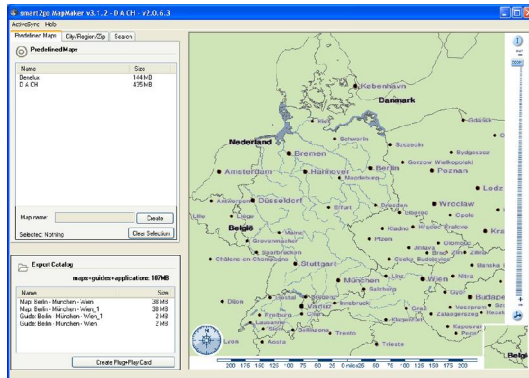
smart2go MapMaker v3.1.2 - D A CH - v7.0.6.3

ActiveSync Help

Predefined Maps | City/Region/Zip | Search

Predefined Maps

| Name | Size |
|---|---|
| Benelux | 144 kB |
| D A CH | 435 kB |

Map name: Create

Selected: Nothing Clear Selection

Export Catalog

maps+guides+applications: 187MB

| Name | Size |
|---|---|
| Map Berlin - München - Wien | 38 MB |
| Map Berlin - München - Wien_1 | 38 MB |
| Guide Berlin - München - Wien_1 | 2 MB |
| Guide Berlin - München - Wien | 2 MB |

Create Plug+Play Card

København
Danmark
Nederland
Bremen
Amsterdam
Hannover
Berlin
Poznan
Düsseldorf
Wroclaw
België
Lodz
Szczecin
Bydgoszcz
Gorzow Wielkopolski
Dresden
Opole
Plzen
Stuttgart
München
Wien
Budape
Salzburg
Graz
Linz
Innsbruck
Zagreb
Trieste
Trento
Dijon
Lyon
Lausanne
Genève
Bern
Zürich
Strasbourg
Saarbrücken
Châlons-en-Champagne
Lille
Antwerpen
Schwerin
Erfurt
Kraków
Ostrava
Brno
Bratislava
Kosice
Rijeka
Freiburg
Vaduz
Zalaegerszeg
Kaposvar
Pécs
Gdańsk
Olomouc
Jihlava
Hradec Králové
Ulm
Mainz
Belg

200 175 150 125 100 75 50 25 0 miles 25 50 75 100 125 150 175 200